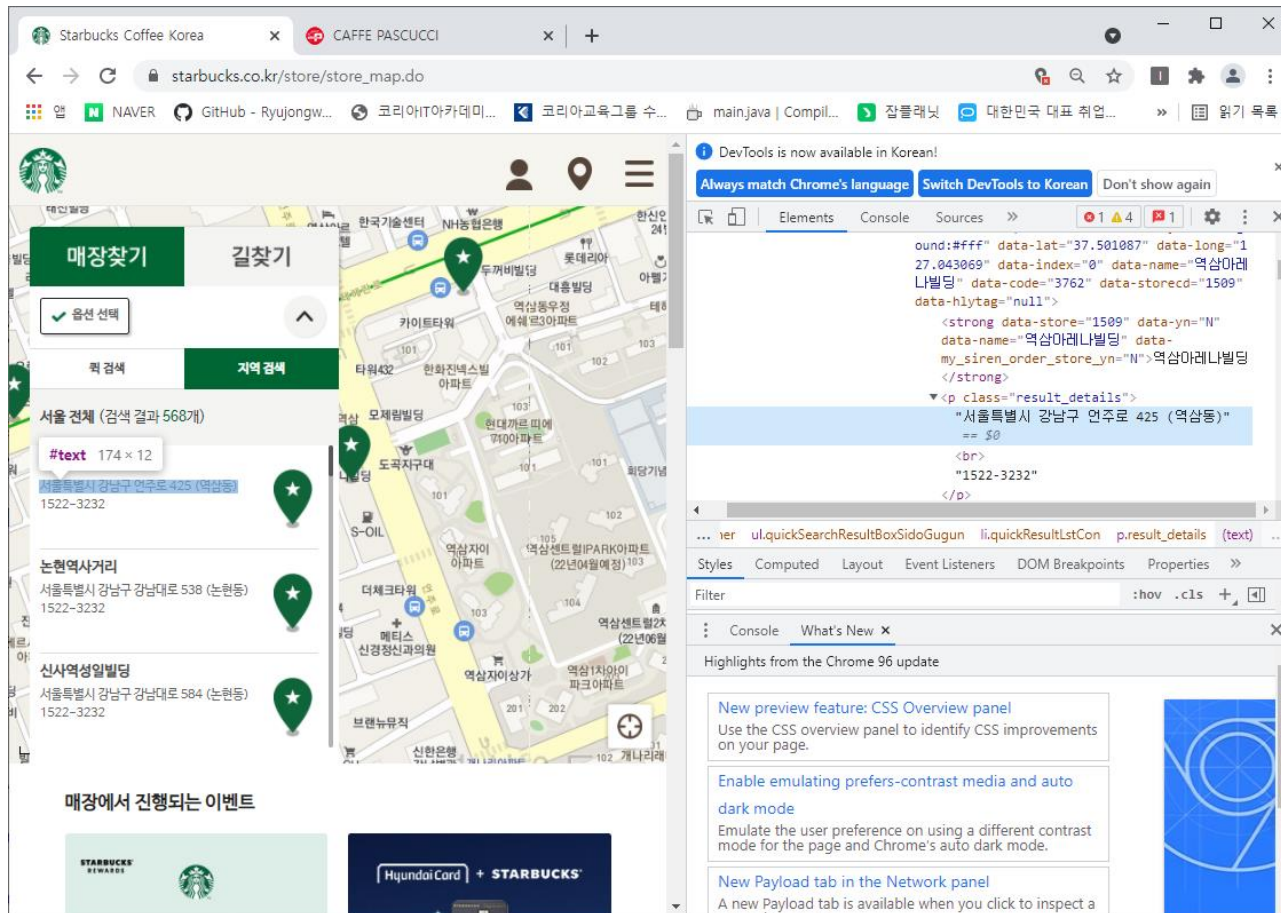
Starbucks Coffee Korea ×
CAFFE PASCUCCI ×
+

starbucks.co.kr/store/store_map.do

앱 NAVER GitHub - Ryujongw... 코리아IT아카데미... 코리아교육그룹 수... main.java | Compil... 잡플래닛 대한민국 대표 취업... » 읽기 목록

매장찾기 길찾기
옵션 선택
퀵 검색 지역 검색
서울 전체 (검색 결과 568개)
#text 174 × 12
서울특별시 강남구 언주로 425 (역삼동)
1522-3232
논현역사거리
서울특별시 강남구 강남대로 538 (논현동)
1522-3232
신사역성일빌딩
서울특별시 강남구 강남대로 584 (논현동)
1522-3232

한국기술센터 NH농협은행 롯데리아 두꺼비빌딩 대흥빌딩 역삼동우정 에쉐르3아파트 카이트타워 타워432 한화진넥스빌 아파트 모제림빌딩 현대까르띠에 710아파트 도곡지구대 S-OIL 역삼자이 아파트 역삼센트럴IPARK아파트 (22년04월예정) 더헤크타워 메티스 신경정신과의원 역삼자이상가 역삼1차아이 파크아파트 브랜뉴뮤직 신한은행 회당기념 역삼센트럴2차 (22년06월

매장에서 진행되는 이벤트
STARBUCKS REWARDS
Hyundai Card + STARBUCKS

DevTools is now available in Korean!
Always match Chrome's language Switch DevTools to Korean Don't show again
Elements Console Sources » 1 4 1
ound:#fff" data-lat="37.501087" data-long="127.043069" data-index="0" data-name="역삼아레나빌딩" data-code="3762" data-storecd="1509" data-hlytag="null">
<strong data-store="1509" data-yn="N" data-name="역삼아레나빌딩" data-my_siren_order_store_yn="N">역삼아레나빌딩
</strong>
▼<p class="result_details">
"서울특별시 강남구 언주로 425 (역삼동)" == $0
<br>
"1522-3232"
</p>
... ner ul.quickSearchResultBoxSidoGugun li.quickResultLstCon p.result_details (text) ...
Styles Computed Layout Event Listeners DOM Breakpoints Properties »
Filter :hov .cls +
Console What's New ×
Highlights from the Chrome 96 update
New preview feature: CSS Overview panel
Use the CSS overview panel to identify CSS improvements on your page.
Enable emulating prefers-contrast media and auto dark mode
Emulate the user preference on using a different contrast mode for the page and Chrome's auto dark mode.
New Payload tab in the Network panel
A new Payload tab is available when you click to inspect a